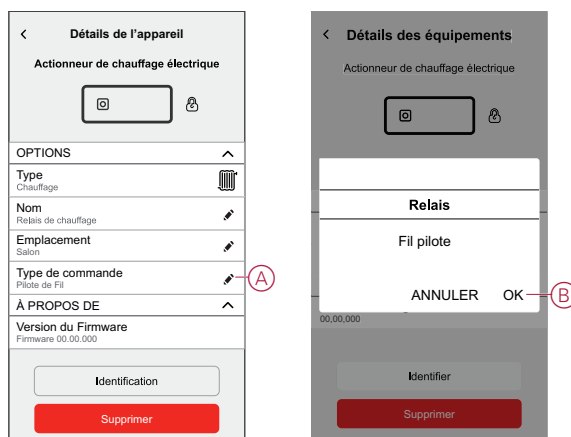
<
Détails de l'appareil

Actionneur de chauffage électrique

OPTIONS

Type
Chauffage

Nom
Relais de chauffage

Emplacement
Salon

Type de commande
Pilote de Fil

A

À PROPOS DE

Version du Firmware
Firmware 00.00.000

Identification

Supprimer

<
Détails des équipements

Actionneur de chauffage électrique

Relais

Fil pilote

ANNULER OK

B

00,00,000

Identifier

Supprimer